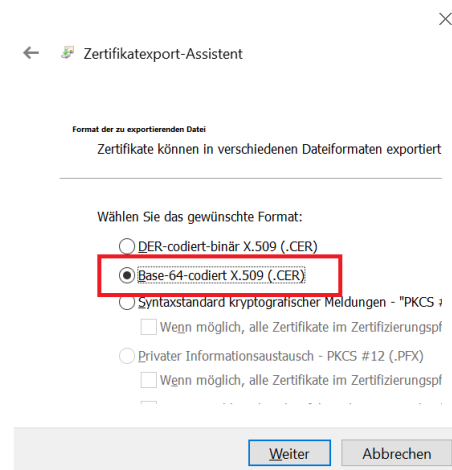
Zertifikatexport-Assistent

Format der zu exportierenden Datei

Zertifikate können in verschiedenen Dateiformaten exportiert

Wählen Sie das gewünschte Format:

DER-codiert-binär X.509 (.CER)

Base-64-codiert X.509 (.CER)

Syntaxstandard kryptografischer Meldungen - "PKCS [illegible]

Wenn möglich, alle Zertifikate im Zertifizierungspf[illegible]

Privater Informationsaustausch - PKCS #12 (.PFX)

Wenn möglich, alle Zertifikate im Zertifizierungspf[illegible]

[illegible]

Weiter

Abbrechen